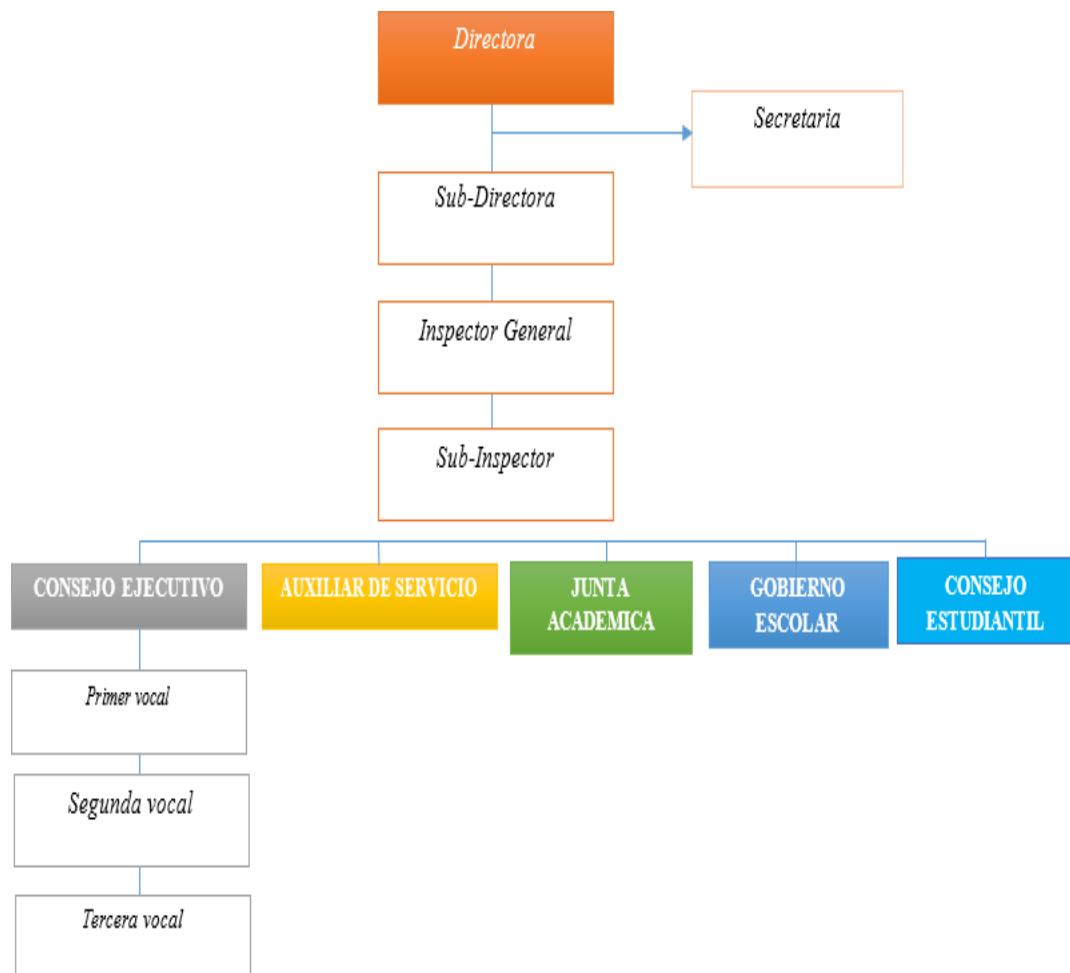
Directora

Secretaria

Sub-Directora

Inspector General

Sub-Inspector

CONSEJO EJECUTIVO

AUXILIAR DE SERVICIO

JUNTA ACADEMICA

GOBIERNO ESCOLAR

CONSEJO ESTUDIANTIL

Primer vocal

Segunda vocal

Tercera vocal